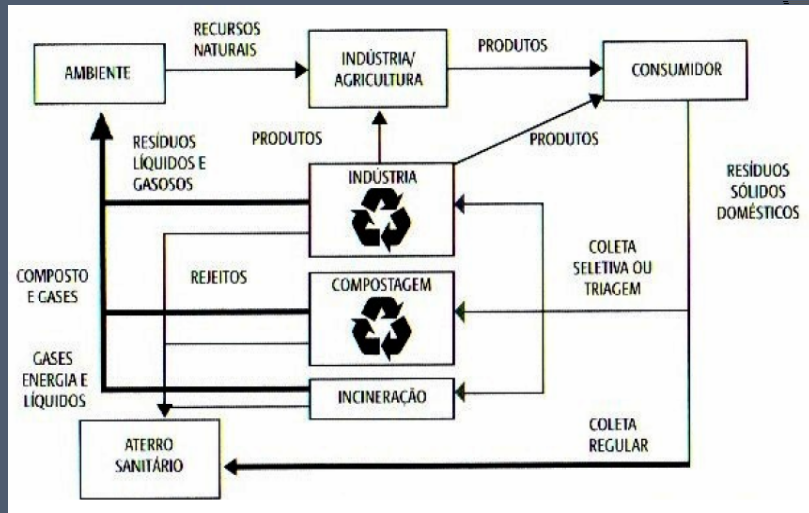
AMBIENTE

RECURSOS NATURAIS

INDÚSTRIA/ AGRICULTURA

PRODUTOS

CONSUMIDOR

RESÍDUOS LÍQUIDOS E GASOSOS

PRODUTOS

PRODUTOS

INDÚSTRIA

RESÍDUOS SÓLIDOS DOMÉSTICOS

COMPOSTO E GASES

REJEITOS

COLETA SELETIVA OU TRIAGEM

COMPOSTAGEM

GASES ENERGIA E LÍQUIDOS

INCINERAÇÃO

COLETA REGULAR

ATERRO SANITÁRIO